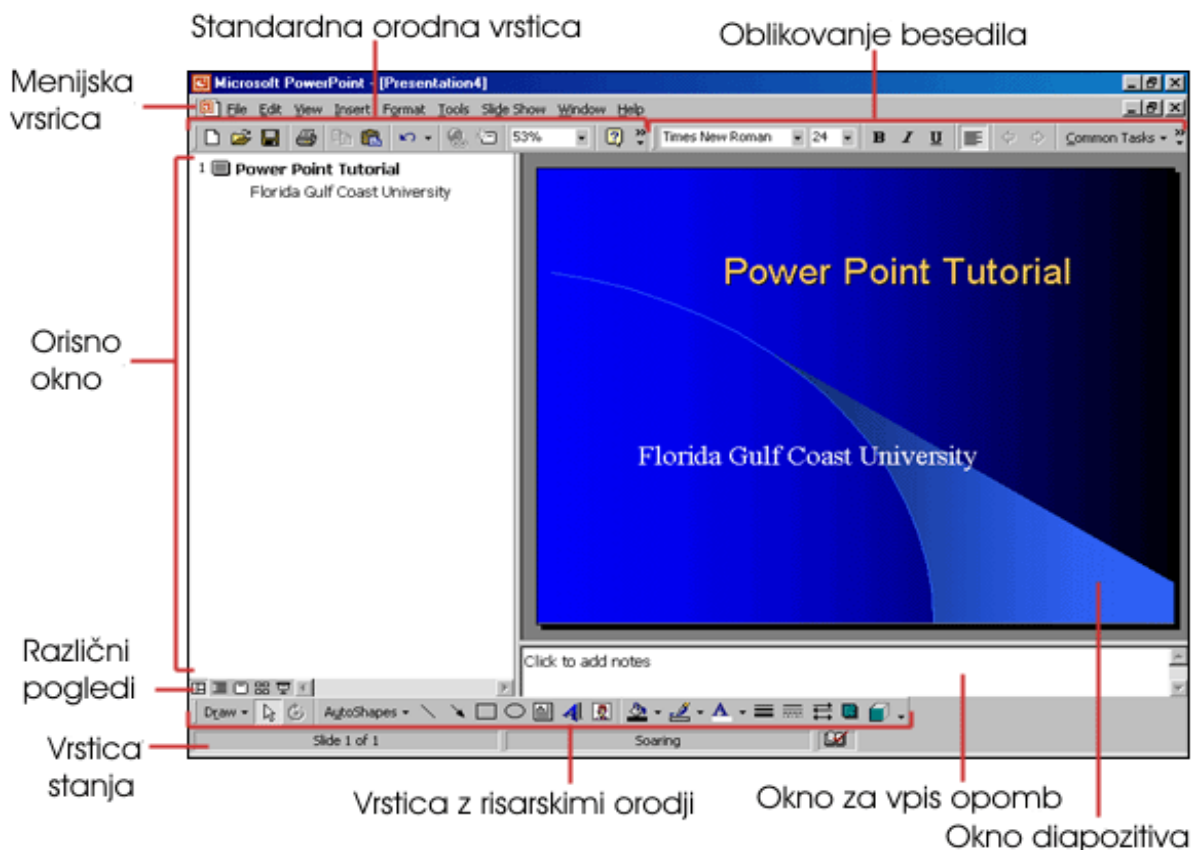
Standardna orodna vrstica

Oblikovanje besedila

Menijska vrsrica

Microsoft PowerPoint - [Presentation4]

File Edit View Insert Format Tools Slide Show Window Help

53%

Times New Roman

24

B I U

Common Tasks

1 Power Point Tutorial
Florida Gulf Coast University

Power Point Tutorial

Florida Gulf Coast University

Orisno okno

Click to add notes

Različni pogledi

Draw AutoShapes

Vrstica stanja

Slide 1 of 1

Soaring

Vrstica z risarskimi orodji

Okno za vpis opomb

Okno diapozitiva